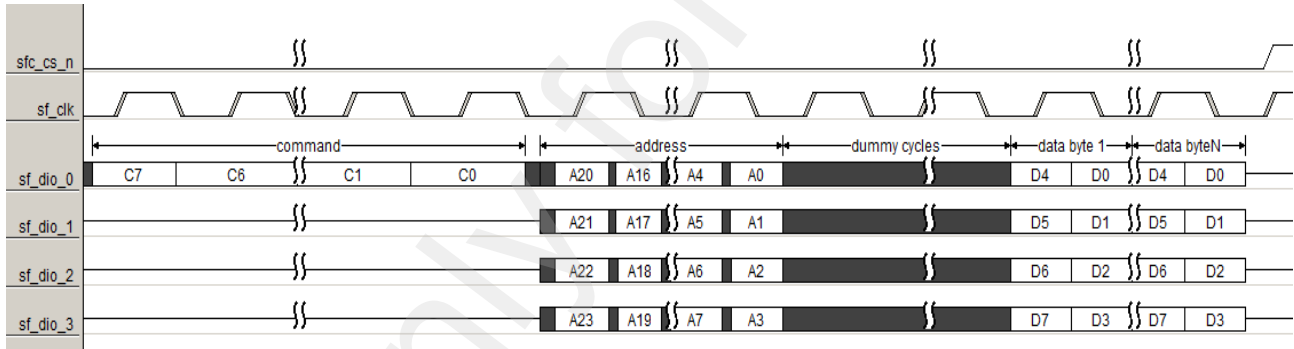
sfc_cs_n

sf_clk

command

address

dummy cycles

data byte 1

data byteN

sf_dio_0

C7

C6

C1

C0

A20

A16

A4

A0

D4

D0

D4

D0

sf_dio_1

A21

A17

A5

A1

D5

D1

D5

D1

sf_dio_2

A22

A18

A6

A2

D6

D2

D6

D2

sf_dio_3

A23

A19

A7

A3

D7

D3

D7

D3